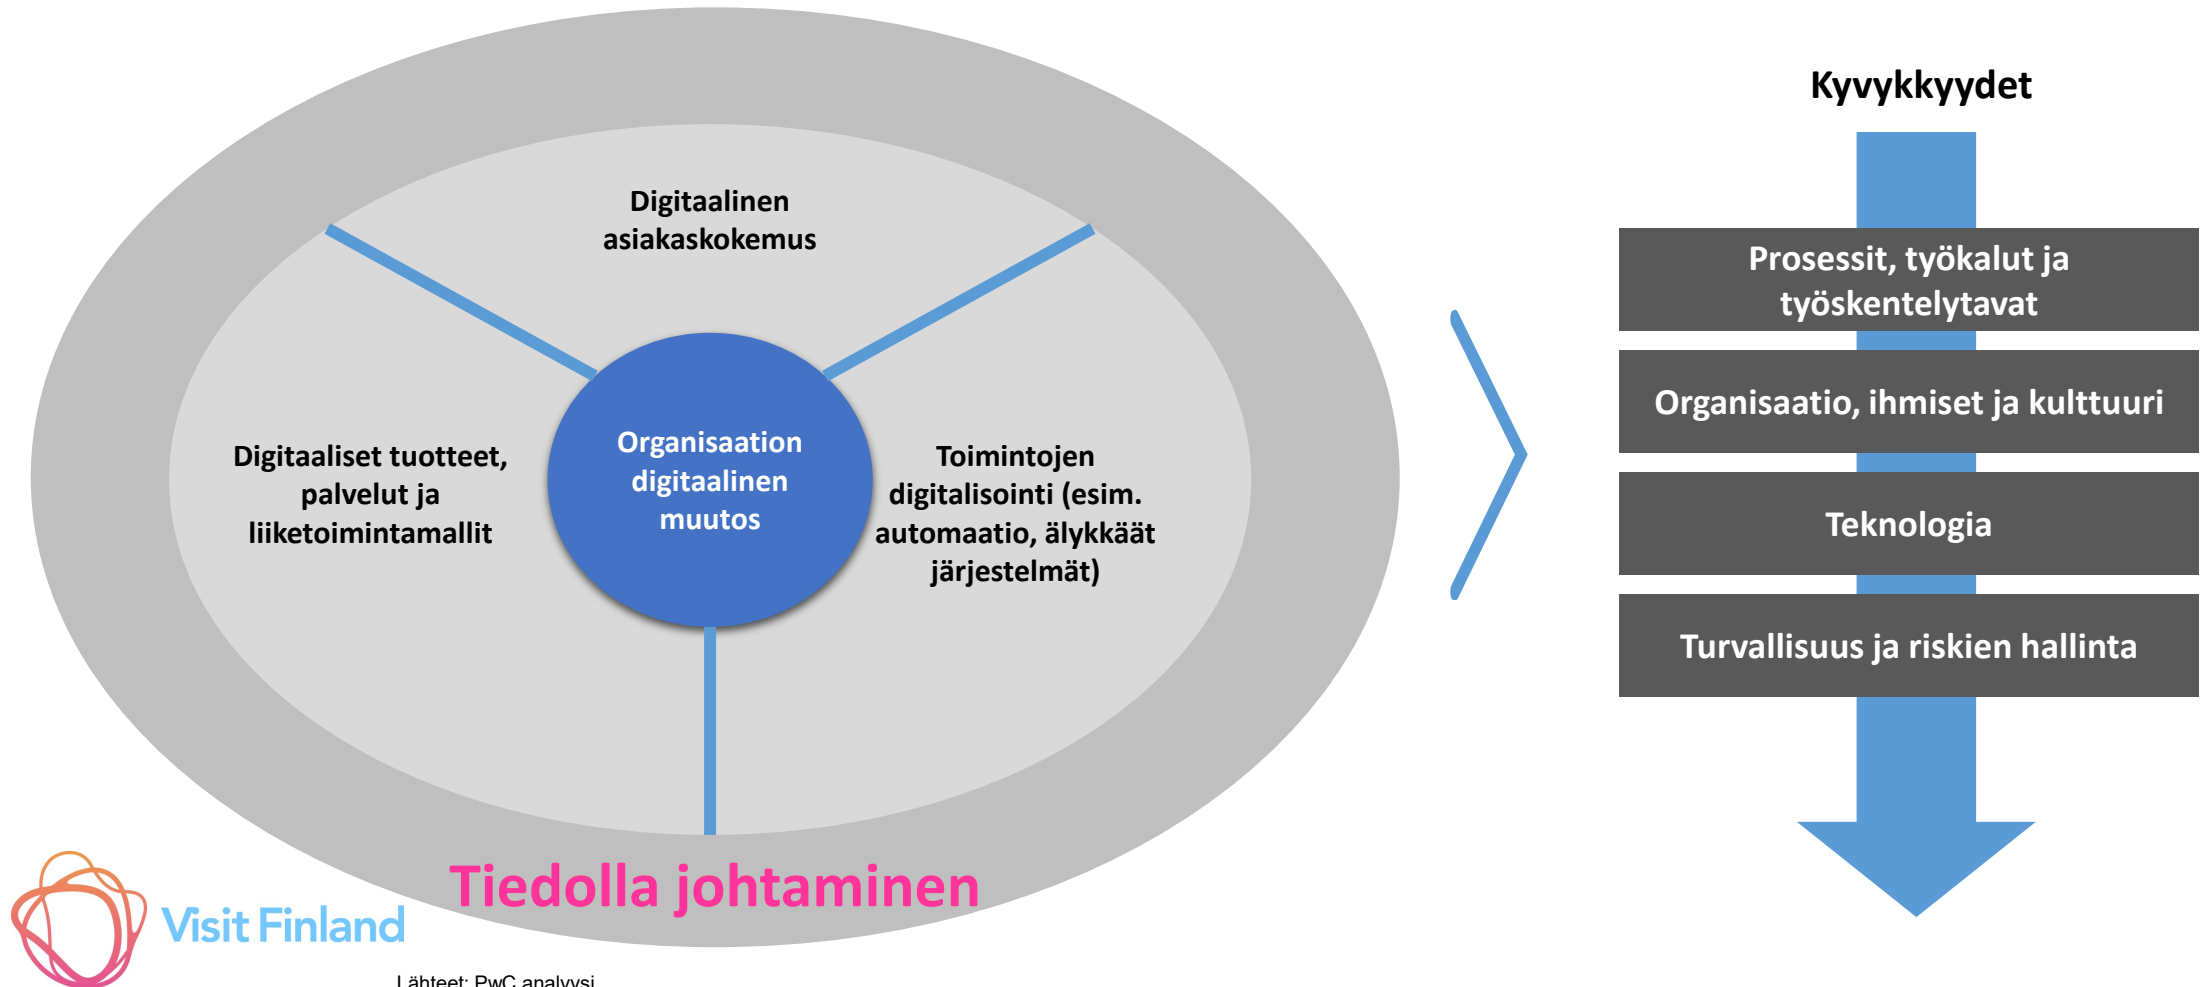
Digitaalinen asiakaskokemus

Digitaaliset tuotteet, palvelut ja liiketoimintamallit

Organisaation digitaalinen muutos

Toimintojen digitalisointi (esim. automaatio, älykkäät järjestelmät)

Tiedolla johtaminen

Kyvykkyydet

Prosessit, työkalut ja työskentelytavat

Organisaatio, ihmiset ja kulttuuri

Teknologia

Turvallisuus ja riskien hallinta

Visit Finland

Lähteet: PwC analyysi